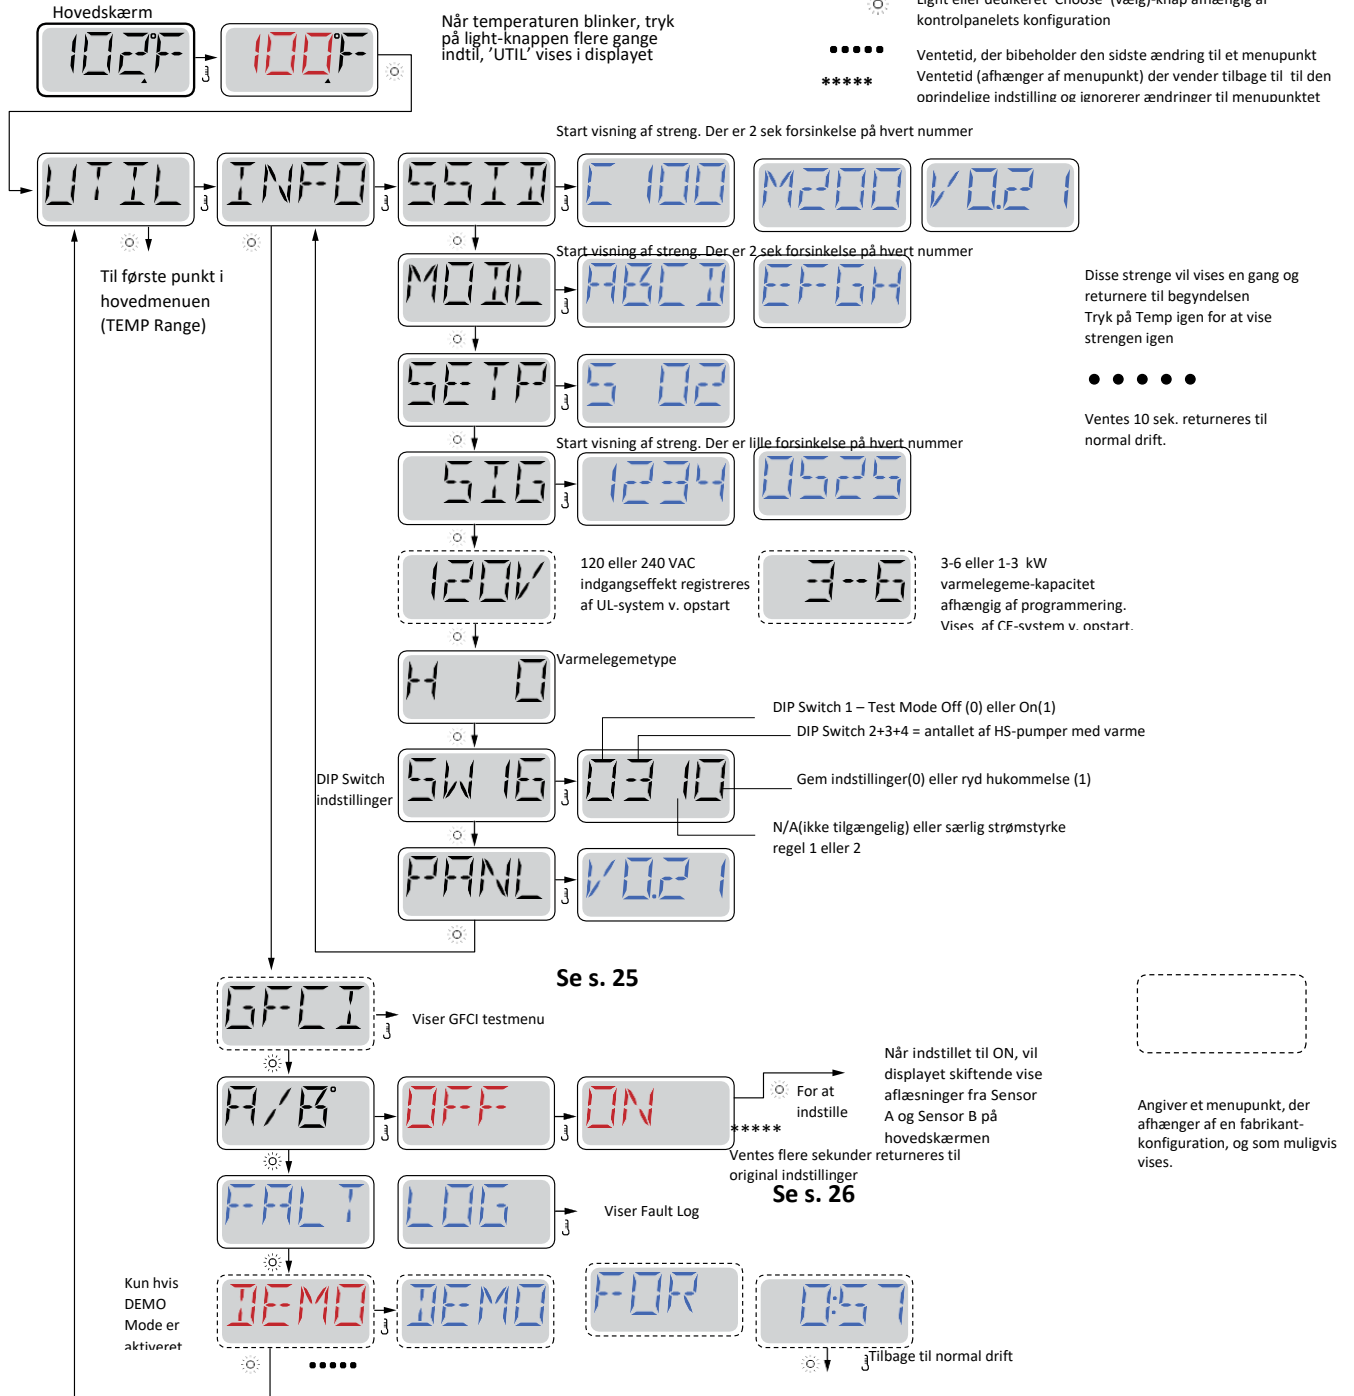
Hovedskærm

102°F

100°F

Når temperaturen blinker, tryk på light-knappen flere gange indtil, 'UTIL' vises i displayet

Light eller dedikeret "Choose" (vælg)-knap afhængig af kontrolpanelets konfiguration

Ventetid, der bibeholder den sidste ændring til et menupunkt

Ventetid (afhænger af menupunkt) der vender tilbage til til den oprindelige indstilling og ignorerer ændringer til menupunktet

Start visning af streng. Der er 2 sek forsinkelse på hvert nummer

UTIL

INFO

SSID

C 100

M200

V0.2 1

Til første punkt i hovedmenuen (TEMP Range)

Start visning af streng. Der er 2 sek forsinkelse på hvert nummer

MODL

ABCD

EFGH

Disse strenge vil vises en gang og returnere til begyndelsen
Tryk på Temp igen for at vise strengen igen

SETP

S 02

Ventes 10 sek. returneres til normal drift.

Start visning af streng. Der er lille forsinkelse på hvert nummer

SIG

1234

0525

120V

120 eller 240 VAC indgangseffekt registreres af UL-system v. opstart

3--6

3-6 eller 1-3 kW varmelegeme-kapacitet afhængig af programmering. Vises af CE-system v. opstart.

H 0

Varmelegemetype

DIP Switch 1 – Test Mode Off (0) eller On(1)

DIP Switch 2+3+4 = antallet af HS-pumper med varme

DIP Switch indstillinger

SW 16

03 10

Gem indstillinger(0) eller ryd hukommelse (1)

N/A(ikke tilgængelig) eller særlig strømstyrke regel 1 eller 2

PANL

V0.2 1

Se s. 25

GFCI

Viser GFCI testmenu

A/B°

OFF

ON

For at indstille

*****

Når indstillet til ON, vil displayet skiftende vise aflæsninger fra Sensor A og Sensor B på hovedskærmen

Ventes flere sekunder returneres til original indstillinger

Se s. 26

Angiver et menupunkt, der afhænger af en fabrikant-konfiguration, og som muligvis vises.

FALT

LOG

Viser Fault Log

Kun hvis DEMO Mode er aktiveret

DEMO

DEMO

FOR

0:57

Tilbage til normal drift